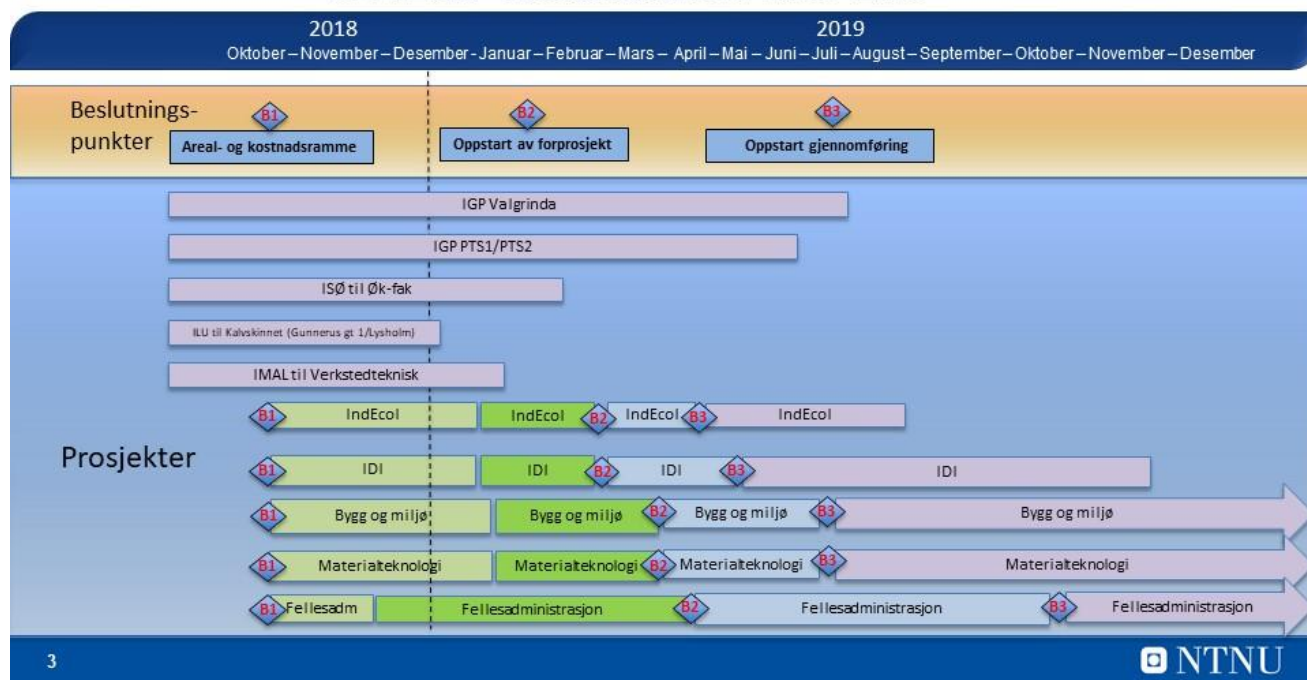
2018
2019
Oktober – November – Desember - Januar – Februar – Mars – April – Mai – Juni – Juli – August – September – Oktober – November – Desember

Beslutningspunkter
B1
Areal- og kostnadsramme
B2
Oppstart av forprosjekt
B3
Oppstart gjennomføring

IGP Valgrinda
IGP PTS1/PTS2
ISØ til Øk-fak
ILU til Kalvskinnet (Gunnerus gt 1/Lysholm)
IMAL til Verkstedteknisk

Prosjekter

B1 IndEcol IndEcol B2 IndEcol B3 IndEcol
B1 IDI IDI B2 IDI B3 IDI
B1 Bygg og miljø Bygg og miljø B2 Bygg og miljø B3 Bygg og miljø
B1 Materialteknologi Materialteknologi B2 Materialteknologi B3 Materialteknologi
B1 Fellesadm Fellesadministrasjon B2 Fellesadministrasjon B3 Fellesadministrasjon

3
NTNU